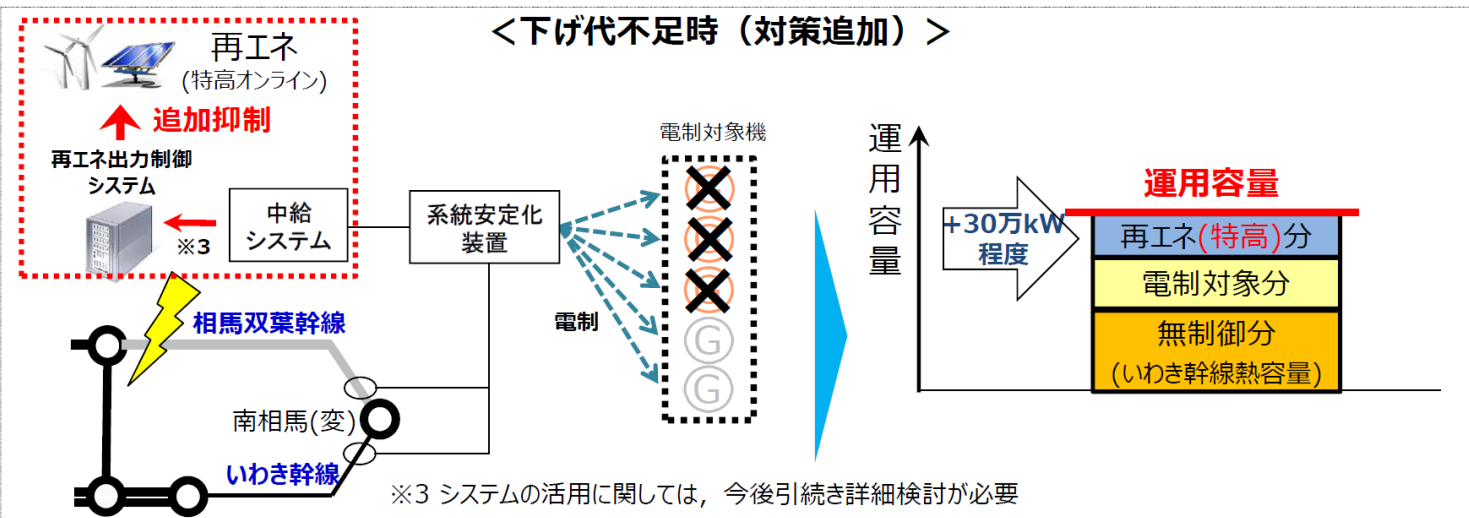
<下げ代不足時（対策追加）>

再エネ
(特高オンライン)

追加抑制

再エネ出力制御システム

※3

中給システム

系統安定化装置

電制対象機

電制

G

G

相馬双葉幹線

南相馬(変)

いわき幹線

運用容量

+30万kW程度

運用容量

再エネ(特高)分

電制対象分

無制御分
(いわき幹線熱容量)

※3 システムの活用に関しては，今後引続き詳細検討が必要